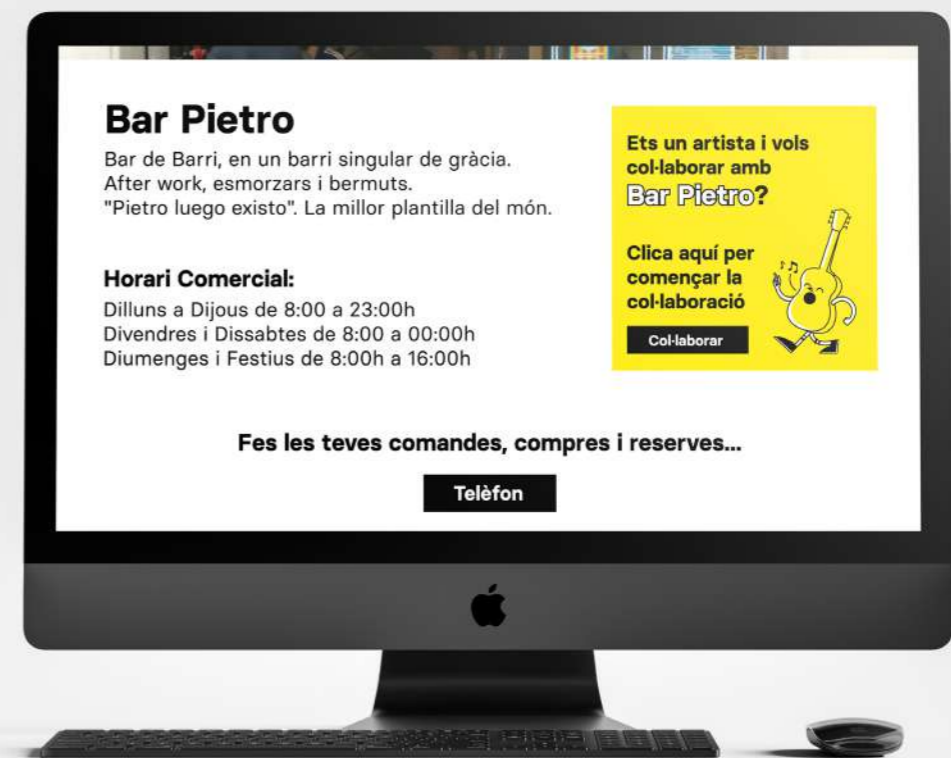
Bar Pietro

Bar de Barri, en un barri singular de gràcia.
After work, esmorzars i bermuts.
"Pietro luego existo". La millor plantilla del món.

Horari Comercial:

Dilluns a Dijous de 8:00 a 23:00h
Divendres i Dissabtes de 8:00 a 00:00h
Diumenges i Festius de 8:00h a 16:00h

Ets un artista i vols col·laborar amb Bar Pietro?

Clica aquí per començar la col·laboració

Col·laborar

Fes les teves comandes, compres i reserves...

Telèfon